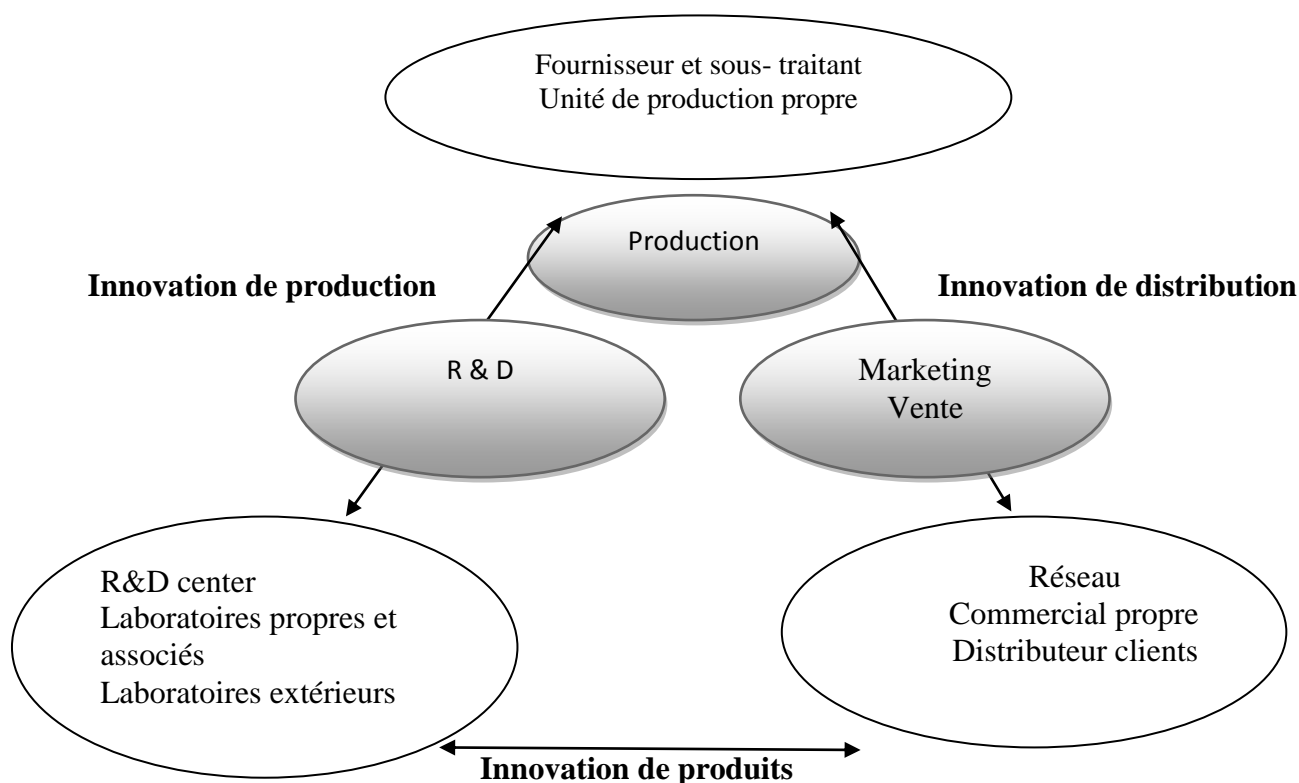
Fournisseur et sous- traitant
Unité de production propre

Production

Innovation de production

Innovation de distribution

R & D

Marketing
Vente

R&D center
Laboratoires propres et associés
Laboratoires extérieurs

Réseau
Commercial propre
Distributeur clients

Innovation de produits